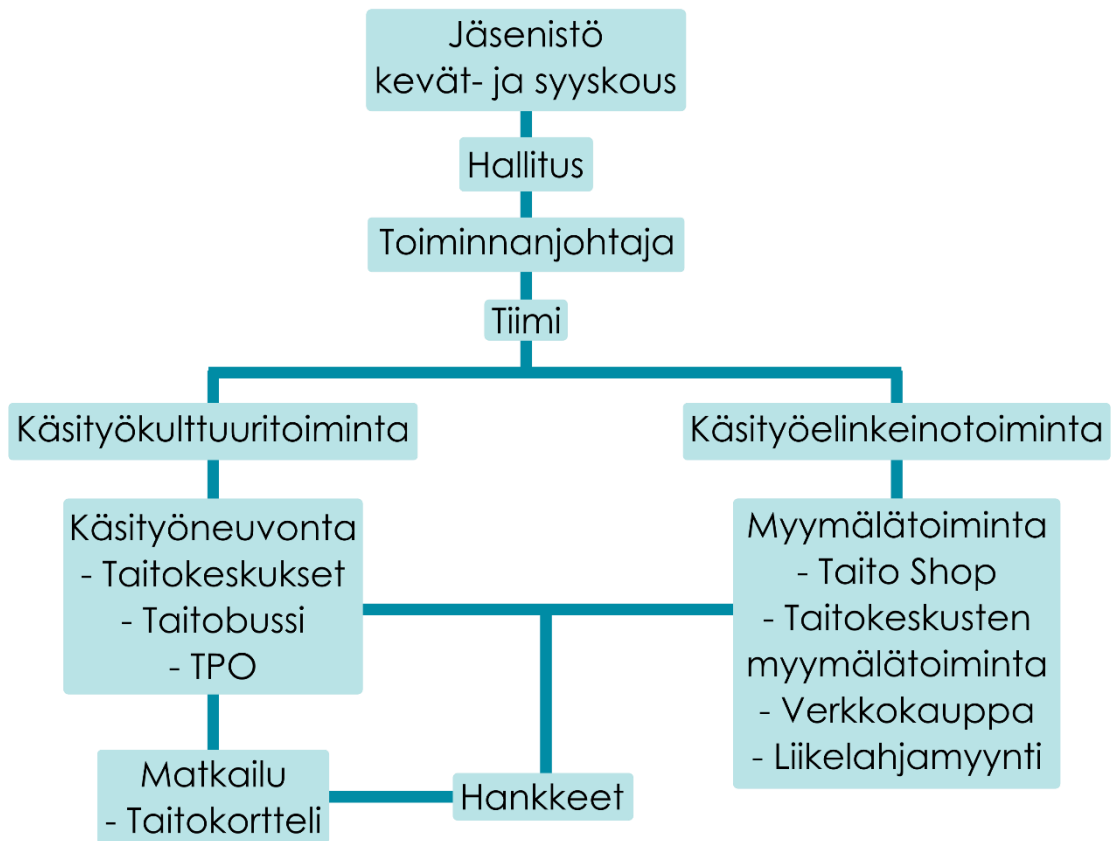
Jäsenistö
kevät- ja syyskous

Hallitus

Toiminnanjohtaja

Tiimi

Käsityökulttuuritoiminta

Käsityöelinkeinotoiminta

Käsityöneuvonta
- Taitokeskukset
- Taitobussi
- TPO

Myymälätoiminta
- Taito Shop
- Taitokeskusten myymälätoiminta
- Verkkokauppa
- Liikelahjamyynti

Matkailu
- Taitokortteli

Hankkeet